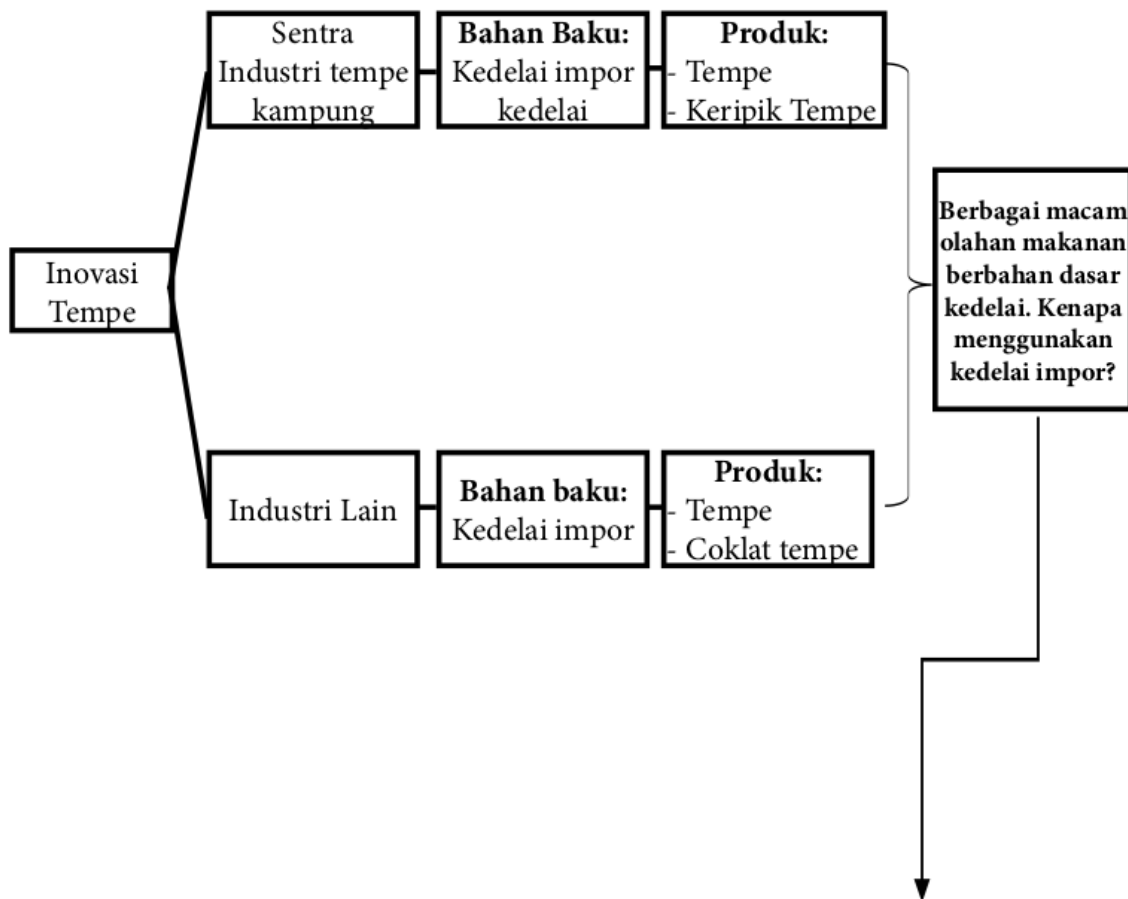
Inovasi Tempe

Sentra Industri tempe kampung

**Bahan Baku:**
Kedelai impor kedelai

**Produk:**
- Tempe
- Keripik Tempe

Industri Lain

**Bahan baku:**
Kedelai impor

**Produk:**
- Tempe
- Coklat tempe

**Berbagai macam olahan makanan berbahan dasar kedelai. Kenapa menggunakan kedelai impor?**